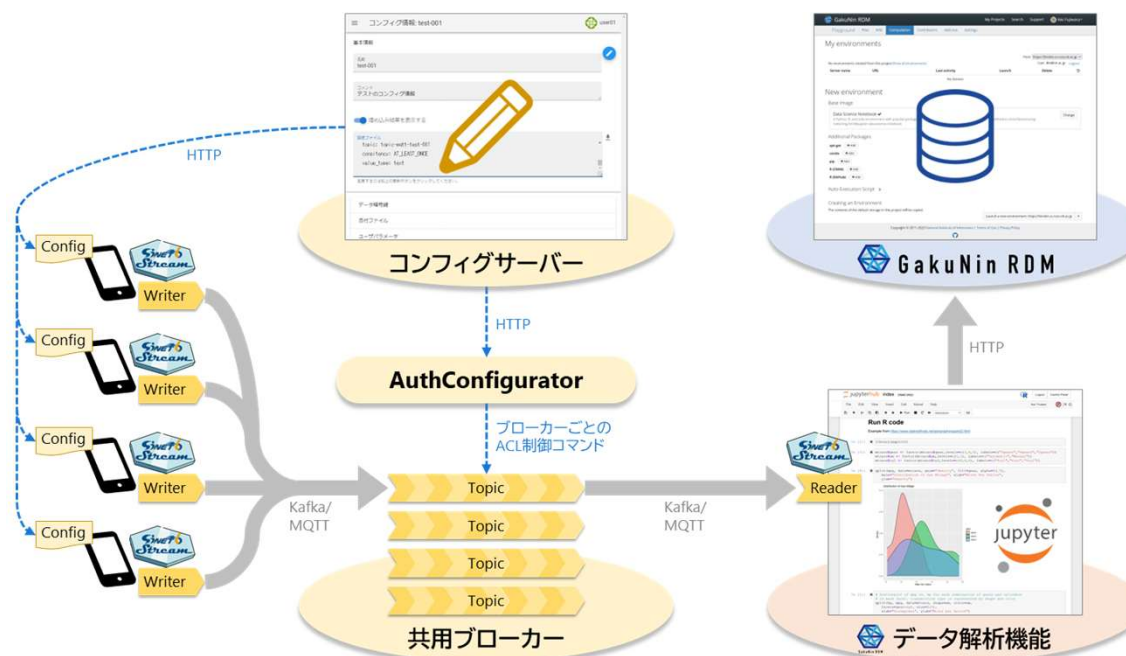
HTTP

Config
SINETStream
Writer

Config
SINETStream
Writer

Config
SINETStream
Writer

Config
SINETStream
Writer

Kafka/
MQTT

コンフィグ情報: test-001
user01
基本情報
名前
test-001
コメント
テストのコンフィグ情報
設定ファイル
topic: topic-sndt-test-001
consistency: AT_LEAST_ONCE
value_type: text
データ暗号鍵
添付ファイル
ユーザパラメータ

コンフィグサーバー

HTTP

AuthConfigurator

ブローカーごとの
ACL制御コマンド

Topic
Topic
Topic
Topic

共用ブローカー

Kafka/
MQTT

GakuNin RDM
My environments
New environment
Base Image
Additional Packages
Auto Execution Script
Creating an Environment

GakuNin RDM

HTTP

SINETStream
Reader

jupyterhub
Run R code

jupyter

データ解析機能